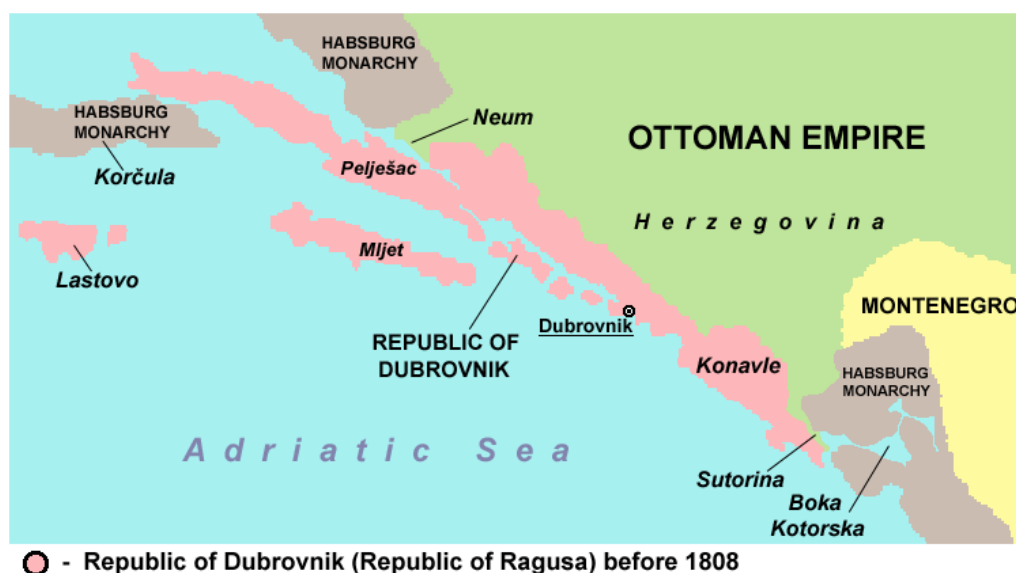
HABSBURG MONARCHY

HABSBURG MONARCHY

Neum

OTTOMAN EMPIRE

Korčula

Pelješac

Herzegovina

Mljet

Lastovo

MONTENEGRO

Dubrovnik

REPUBLIC OF DUBROVNIK

Konavle

HABSBURG MONARCHY

Adriatic Sea

Sutorina

Boka Kotorska

- Republic of Dubrovnik (Republic of Ragusa) before 1808